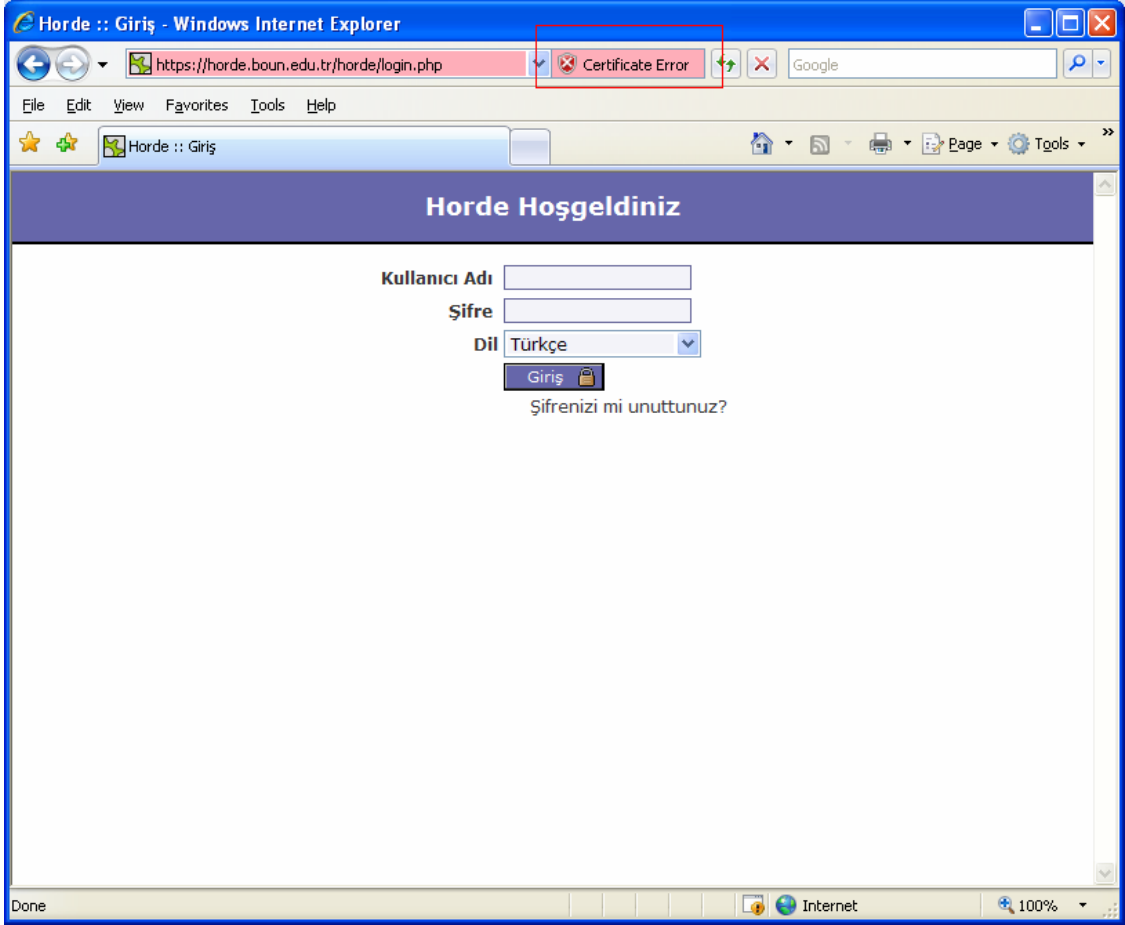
Horde :: Giriş - Windows Internet Explorer

https://horde.boun.edu.tr/horde/login.php
Certificate Error
Google

File Edit View Favorites Tools Help

Horde :: Giriş

Page Tools

Horde Hoşgeldiniz

Kullanıcı Adı
Şifre
Dil Türkçe
Giriş
Şifrenizi mi unuttunuz?

Done
Internet
100%